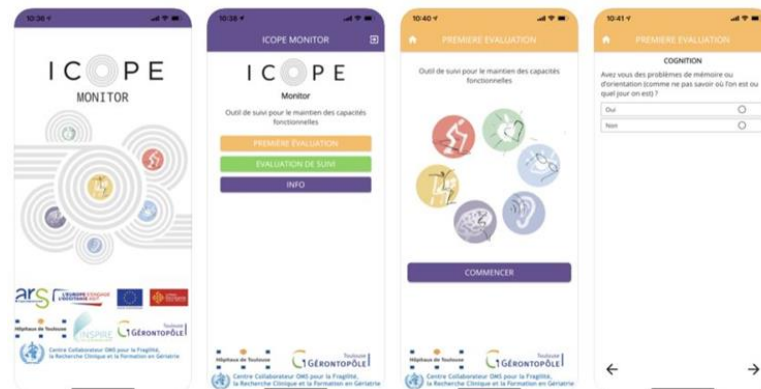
10:38

ICOPE
MONITOR

ars
L'EUROPE S'ENGAGE EN OCCITANIE
Hôpitaux de Toulouse
INSPIRE
Toulouse GÉRONTOPÔLE
Centre Collaborateur OMS pour la Fragilité, la Recherche Clinique et la Formation en Gériatrie

10:38

ICOPE MONITOR

ICOPE
Monitor

Outil de suivi pour le maintien des capacités fonctionnelles

PREMIERE EVALUATION
EVALUATION DE SUIVI
INFO

Hôpitaux de Toulouse
Toulouse GÉRONTOPÔLE
Centre Collaborateur OMS pour la Fragilité, la Recherche Clinique et la Formation en Gériatrie

10:40

PREMIERE EVALUATION

Outil de suivi pour le maintien des capacités fonctionnelles

COMMENCER

Hôpitaux de Toulouse
Toulouse GÉRONTOPÔLE
Centre Collaborateur OMS pour la Fragilité, la Recherche Clinique et la Formation en Gériatrie

10:41

PREMIERE EVALUATION

COGNITION
Avez vous des problèmes de mémoire ou d'orientation (comme ne pas savoir où l'on est ou quel jour on est) ?

Oui
Non

←
→